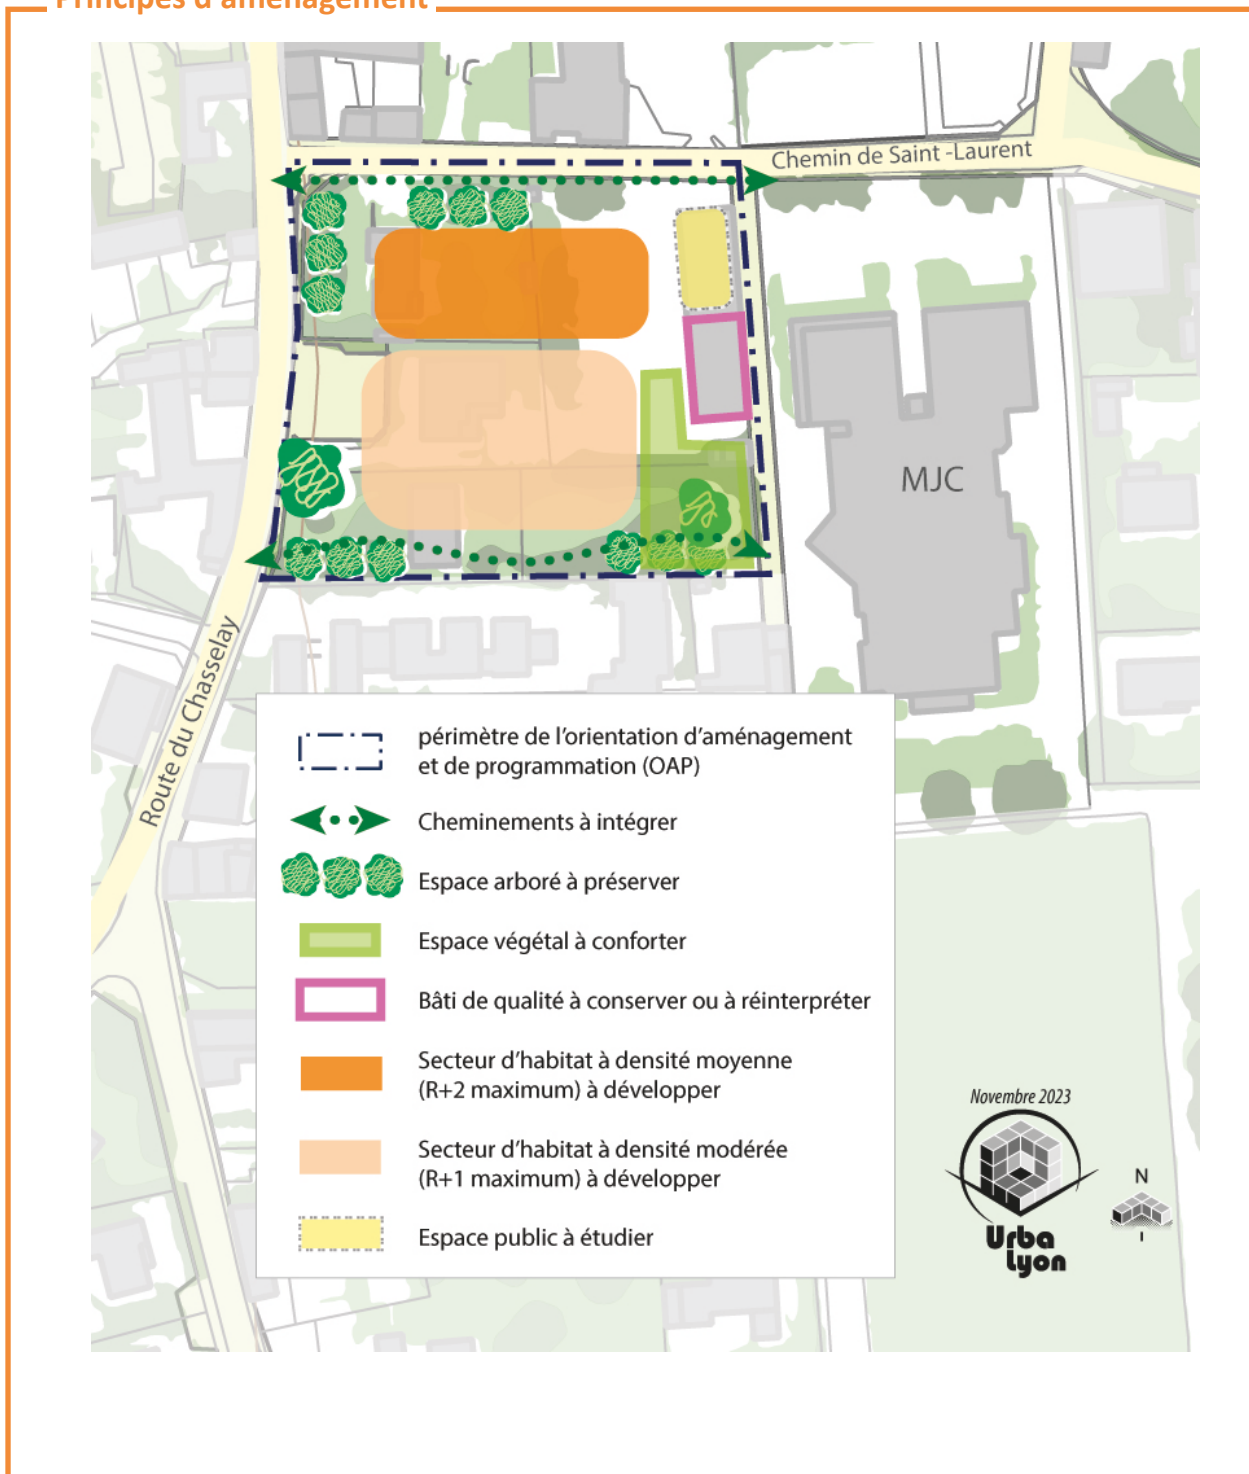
Principes d'aménagement

Chemin de Saint -Laurent

MJC

Route du Chasselay

périmètre de l'orientation d'aménagement et de programmation (OAP)

Cheminements à intégrer

Espace arboré à préserver

Espace végétal à conforter

Bâti de qualité à conserver ou à réinterpréter

Secteur d'habitat à densité moyenne (R+2 maximum) à développer

Secteur d'habitat à densité modérée (R+1 maximum) à développer

Espace public à étudier

Novembre 2023

Urba lyon

N